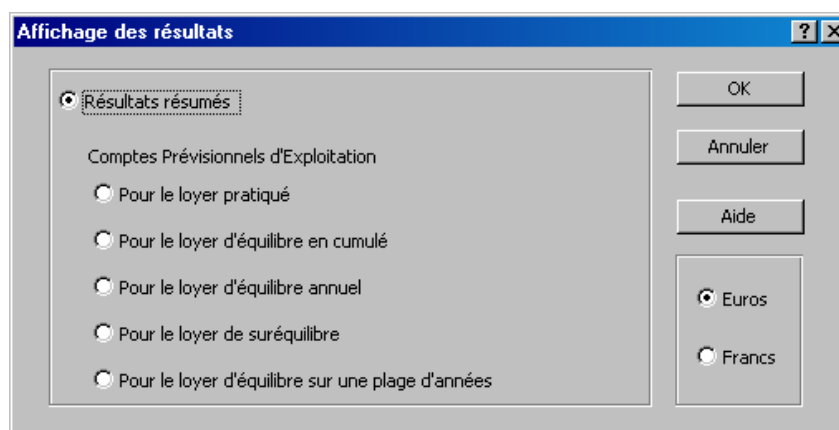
Affichage des résultats

?

Résultats résumés

Comptes Prévisionnels d'Exploitation

Pour le loyer pratiqué

Pour le loyer d'équilibre en cumulé

Pour le loyer d'équilibre annuel

Pour le loyer de suréquilibre

Pour le loyer d'équilibre sur une plage d'années

OK

Annuler

Aide

Euros

Francs